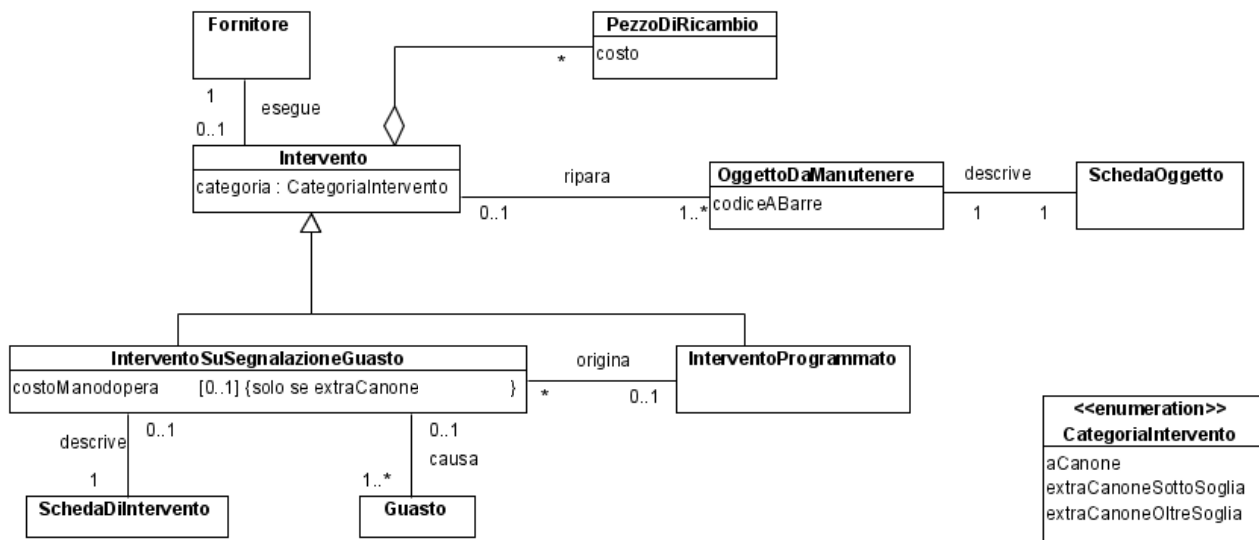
Fornitore

PezzoDiRicambio
costo

*

1
esegue
0..1

Intervento
categoria : CategoriaIntervento

ripara
0..1
1..*

OggettoDaManutenere
codiceABarre

descrive
1
1

SchedaOggetto

InterventoSuSegnalazioneGuasto
costoManodopera [0..1] {solo se extraCanone }

origina
*
0..1

InterventoProgrammato

0..1
descrive
1

0..1
causa
1..*

SchedaDiIntervento

Guasto

<<enumeration>>
CategoriaIntervento
aCanone
extraCanoneSottoSoglia
extraCanoneOltreSoglia